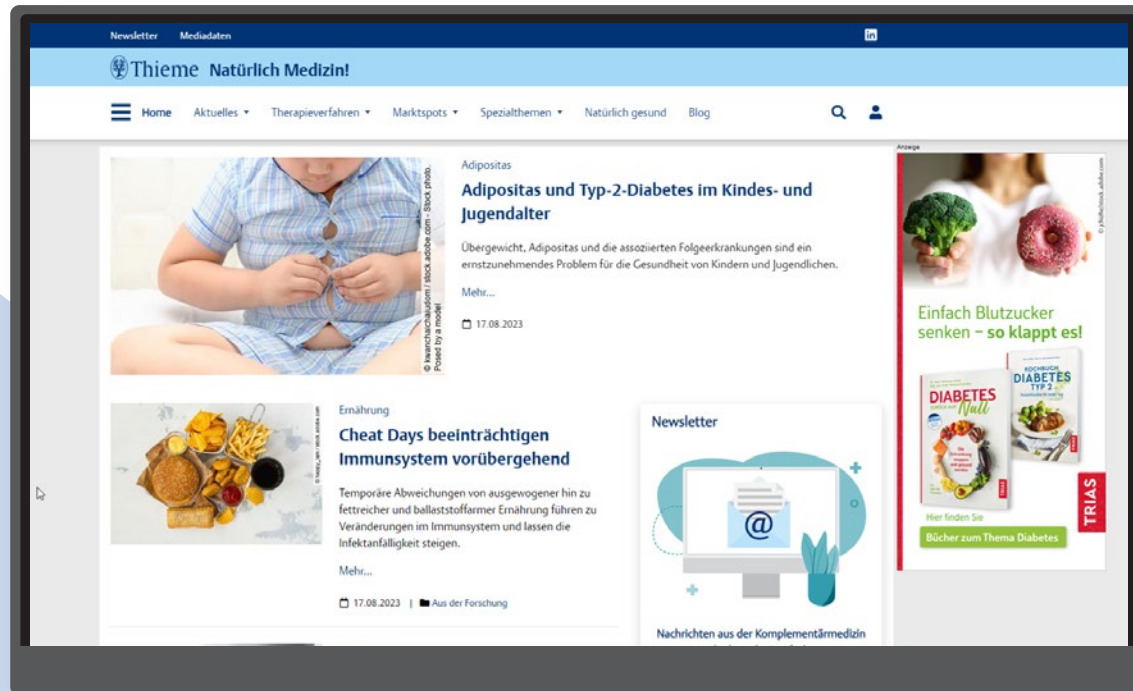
Newsletter Mediadaten

in

Thieme Natürlich Medizin!

Home Aktuelles ▾ Therapieverfahren ▾ Marktspots ▾ Spezialthemen ▾ Natürlich gesund Blog

© kwanchaichaiudom / stock.adobe.com - Stock photo. Posed by a model

Adipositas

Adipositas und Typ-2-Diabetes im Kindes- und Jugendalter

Übergewicht, Adipositas und die assoziierten Folgeerkrankungen sind ein ernstzunehmendes Problem für die Gesundheit von Kindern und Jugendlichen.

Mehr...

17.08.2023

Ernährung

Cheat Days beeinträchtigen Immunsystem vorübergehend

Temporäre Abweichungen von ausgewogener hin zu fettreicher und ballaststoffarmer Ernährung führen zu Veränderungen im Immunsystem und lassen die Infektanfälligkeit steigen.

Mehr...

17.08.2023 | Aus der Forschung

Newsletter

Nachrichten aus der Komplementärmedizin

Anzeige

Einfach Blutzucker senken – so klappt es!

DIABETES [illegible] Null

KOCHBUCH DIABETES TYP 2

TRIAS

Hier finden Sie

Bücher zum Thema Diabetes